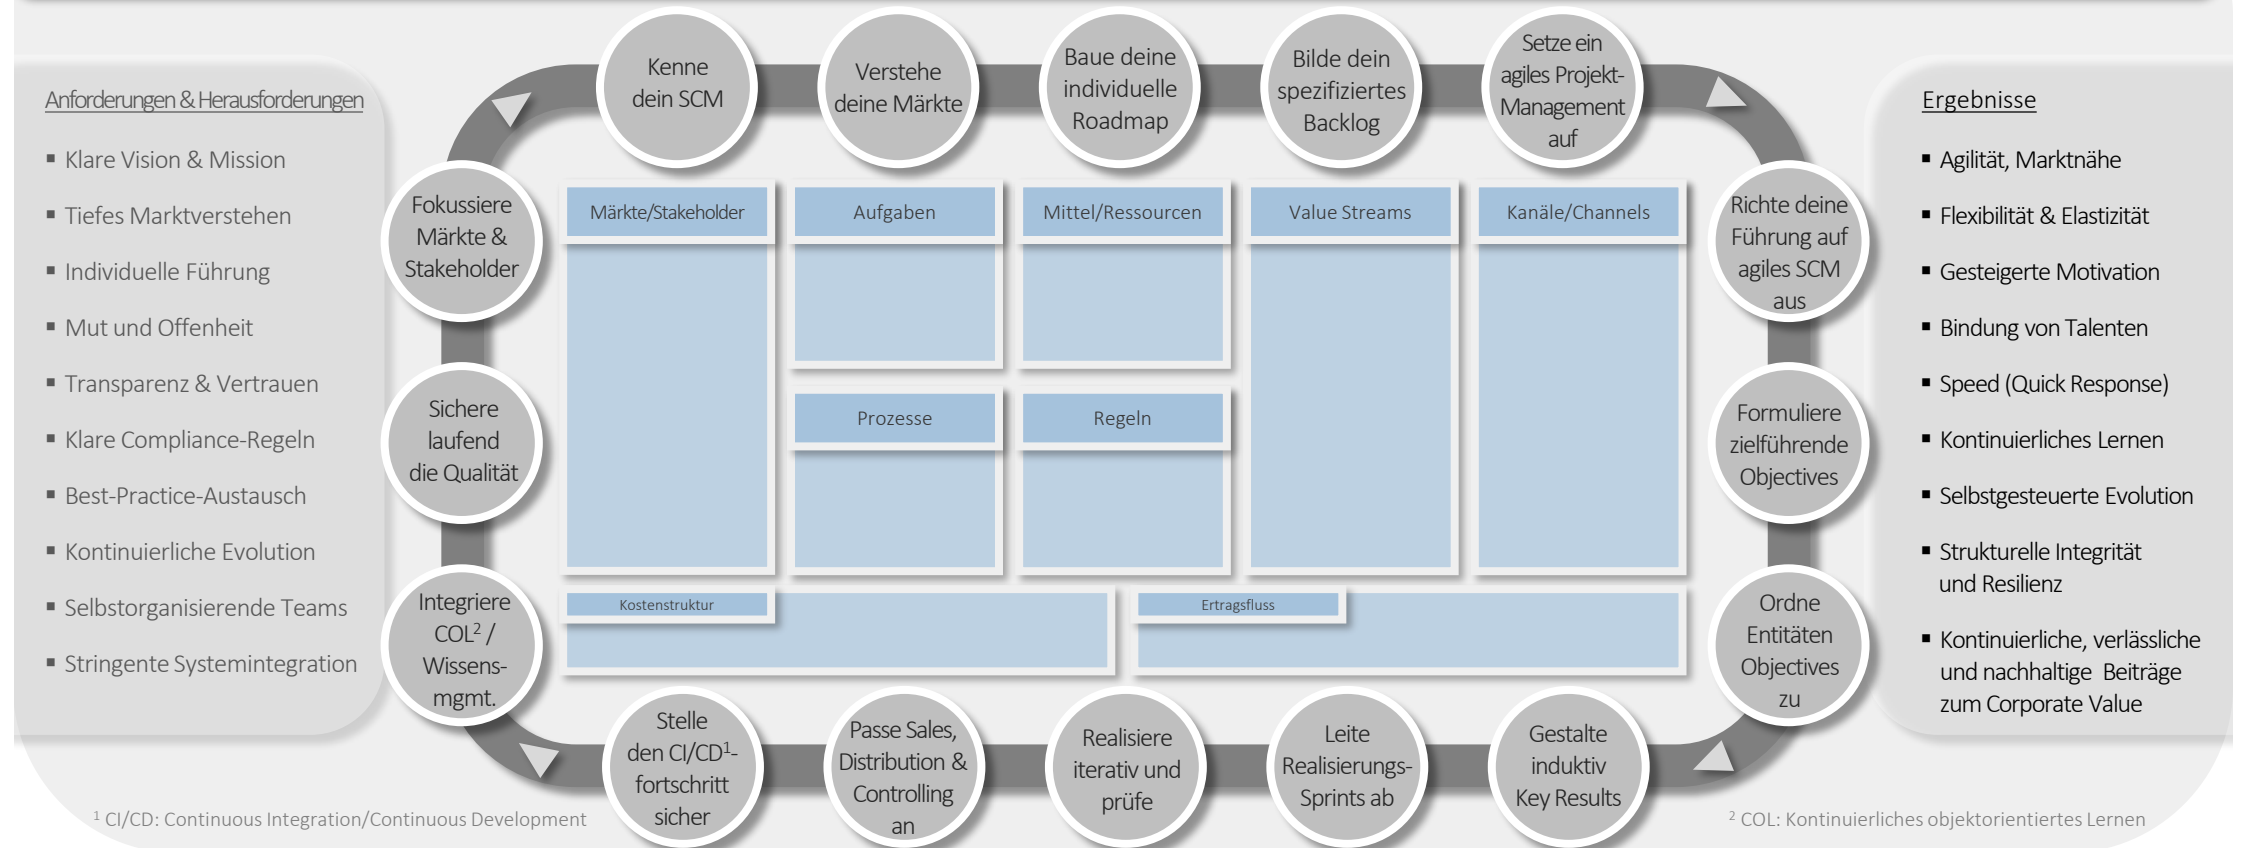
Anforderungen & Herausforderungen

- Klare Vision & Mission
- Tiefes Marktverstehen
- Individuelle Führung
- Mut und Offenheit
- Transparenz & Vertrauen
- Klare Compliance-Regeln
- Best-Practice-Austausch
- Kontinuierliche Evolution
- Selbstorganisierende Teams
- Stringente Systemintegration

Kenne dein SCM

Verstehe deine Märkte

Baue deine individuelle Roadmap

Bilde dein spezifiziertes Backlog

Setze ein agiles Projekt-Management auf

Richte deine Führung auf agiles SCM aus

Formuliere zielführende Objectives

Ordne Entitäten Objectives zu

Gestalte induktiv Key Results

Leite Realisierungs-Sprints ab

Realisiere iterativ und prüfe

Passe Sales, Distribution & Controlling an

Stelle den CI/CD$^1$-fortschritt sicher

Integriere COL$^2$ / Wissens-mgmt.

Sichere laufend die Qualität

Fokussiere Märkte & Stakeholder

Märkte/Stakeholder

Aufgaben

Mittel/Ressourcen

Value Streams

Kanäle/Channels

Prozesse

Regeln

Kostenstruktur

Ertragsfluss

Ergebnisse

- Agilität, Marktnähe
- Flexibilität & Elastizität
- Gesteigerte Motivation
- Bindung von Talenten
- Speed (Quick Response)
- Kontinuierliches Lernen
- Selbstgesteuerte Evolution
- Strukturelle Integrität und Resilienz
- Kontinuierliche, verlässliche und nachhaltige Beiträge zum Corporate Value

$^1$ CI/CD: Continuous Integration/Continuous Development

$^2$ COL: Kontinuierliches objektorientiertes Lernen